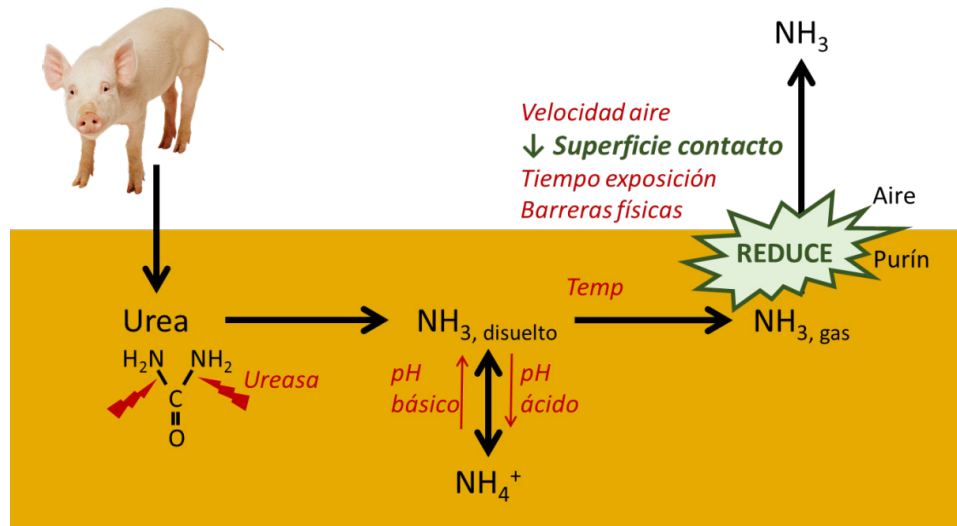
$NH_3$

Velocidad aire
↓ Superficie contacto
Tiempo exposición
Barreras físicas

Aire

REDUCE

Purín

Temp

Urea

$NH_{3, disuelto}$

$NH_{3, gas}$

$H_2N$ $NH_2$
C
O

Ureasa

pH
básico

pH
ácido

$NH_4^+$